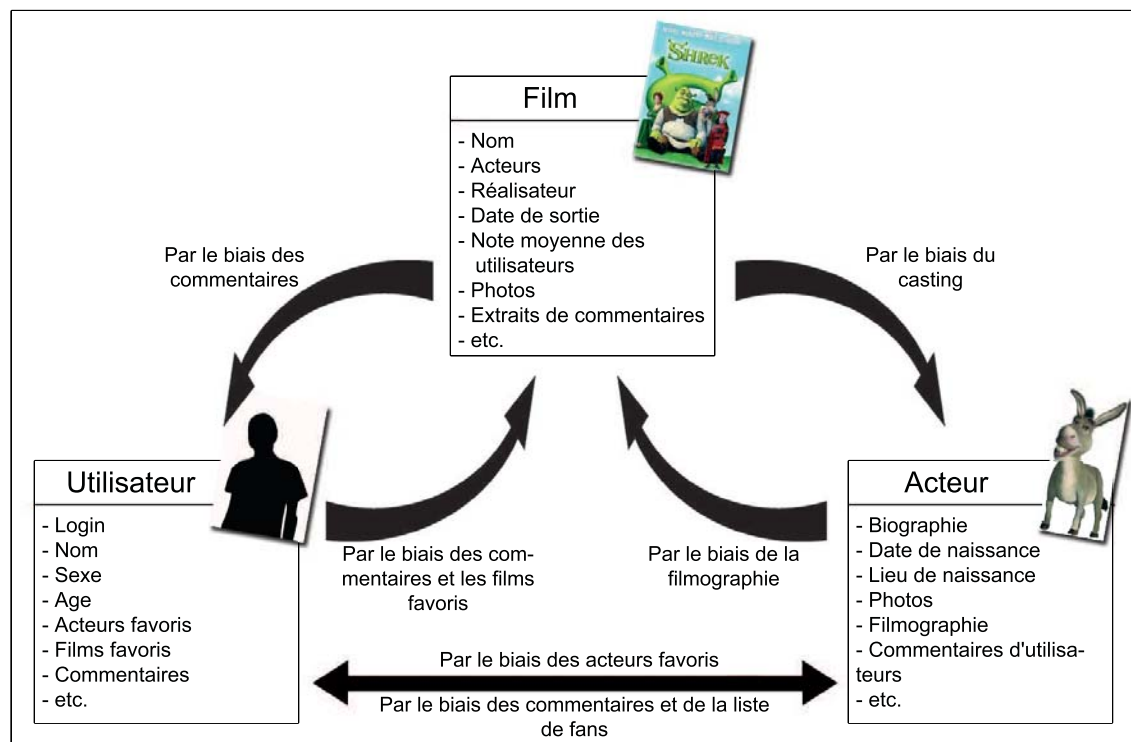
Film

SHREK

- Nom
- Acteurs
- Réalisateur
- Date de sortie
- Note moyenne des utilisateurs
- Photos
- Extraits de commentaires
- etc.

Par le biais des commentaires

Par le biais du casting

Utilisateur

- Login
- Nom
- Sexe
- Age
- Acteurs favoris
- Films favoris
- Commentaires
- etc.

Par le biais des commentaires et les films favoris

Par le biais de la filmographie

Acteur

- Biographie
- Date de naissance
- Lieu de naissance
- Photos
- Filmographie
- Commentaires d'utilisateurs
- etc.

Par le biais des acteurs favoris

Par le biais des commentaires et de la liste de fans